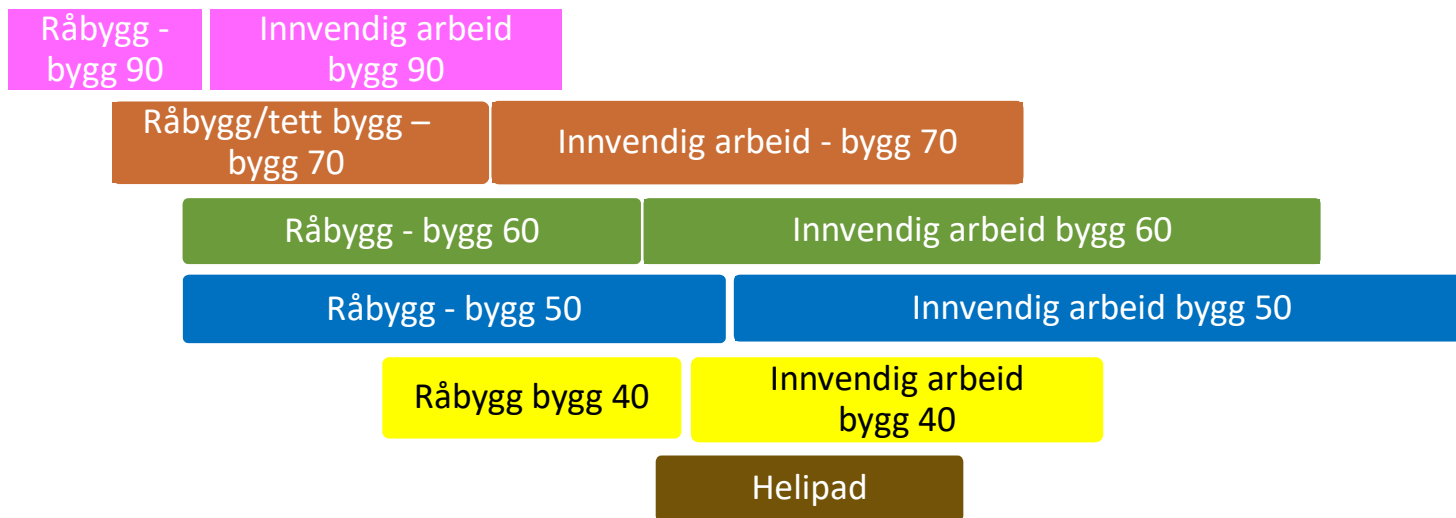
Råbygg - bygg 90

Innvendig arbeid bygg 90

Råbygg/tett bygg – bygg 70

Innvendig arbeid - bygg 70

Råbygg - bygg 60

Innvendig arbeid bygg 60

Råbygg - bygg 50

Innvendig arbeid bygg 50

Råbygg bygg 40

Innvendig arbeid bygg 40

Helipad